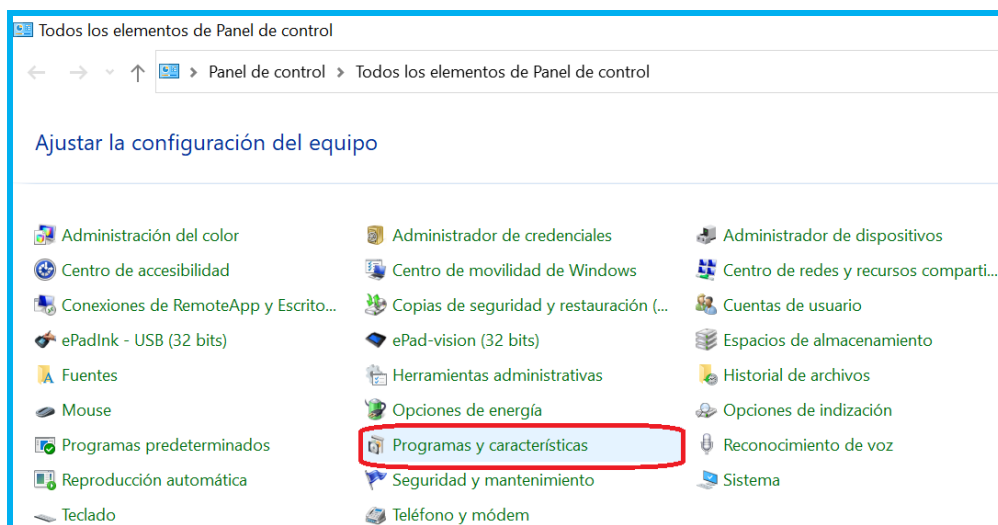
Todos los elementos de Panel de control

Panel de control > Todos los elementos de Panel de control

Ajustar la configuración del equipo

Administración del color
Centro de accesibilidad
Conexiones de RemoteApp y Escrito...
ePadInk - USB (32 bits)
Fuentes
Mouse
Programas predeterminados
Reproducción automática
Teclado

Administrador de credenciales
Centro de movilidad de Windows
Copias de seguridad y restauración (...
ePad-vision (32 bits)
Herramientas administrativas
Opciones de energía
Programas y características
Seguridad y mantenimiento
Teléfono y módem

Administrador de dispositivos
Centro de redes y recursos comparti...
Cuentas de usuario
Espacios de almacenamiento
Historial de archivos
Opciones de indización
Reconocimiento de voz
Sistema